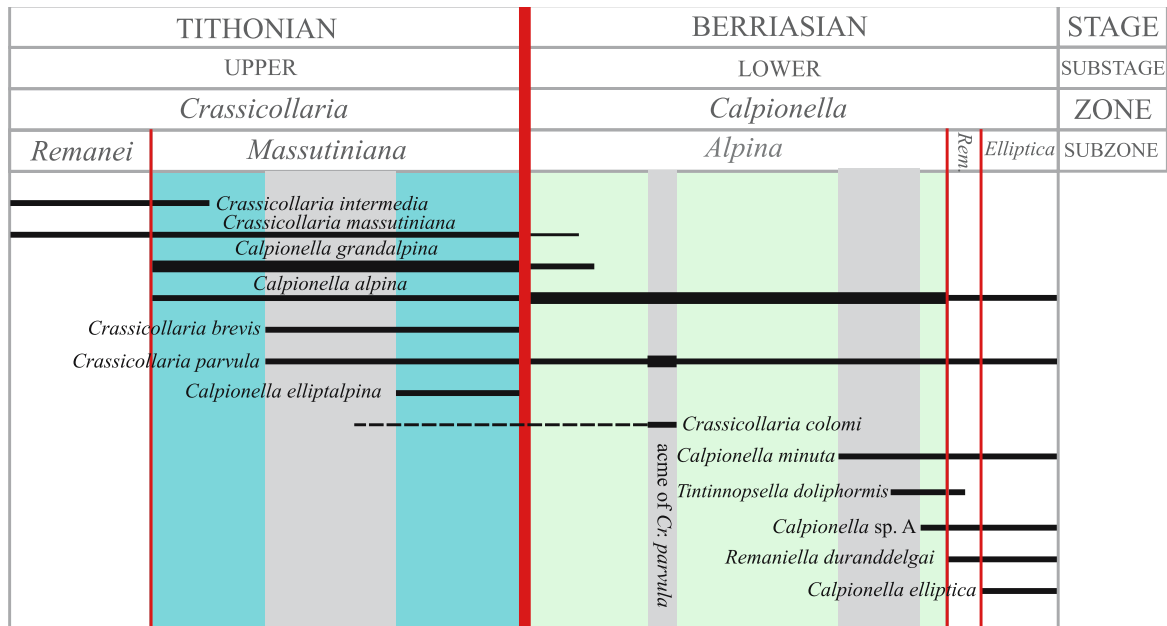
| TITHONIAN | | BERRIASIAN | | | STAGE |
|---|---|---|---|---|---|
| UPPER | | LOWER | | | SUBSTAGE |
| *Crassicollaria* | | *Calpionella* | | | ZONE |
| *Remanei* | *Massutiniana* | *Alpina* | *Rem.* | *Elliptica* | SUBZONE |

*Crassicollaria intermedia*
*Crassicollaria massutiniana*
*Calpionella grandalpina*
*Calpionella alpina*
*Crassicollaria brevis*
*Crassicollaria parvula*
*Calpionella elliptalpina*
*Crassicollaria colomi*
acme of *Cr. parvula*
*Calpionella minuta*
*Tintinnopsella doliphormis*
*Calpionella* sp. A
*Remaniella duranddelgai*
*Calpionella elliptica*